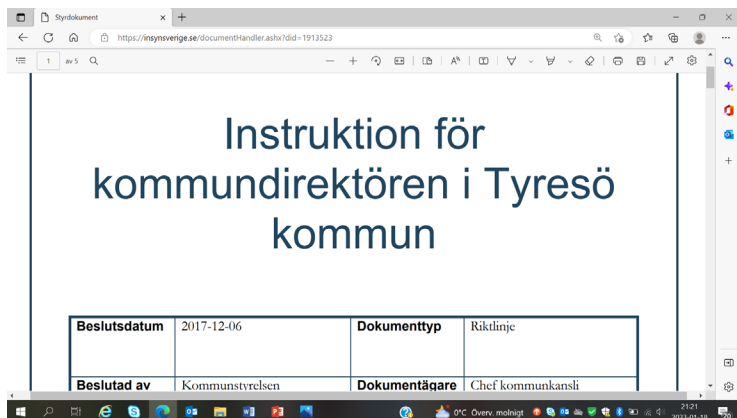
Styrdokument

https://insynsverige.se/documentHandler.ashx?did=1913523

1 av 5

Instruktion för kommundirektören i Tyresö kommun

| Beslutsdatum | 2017-12-06 | Dokumenttyp | Riktlinje |
|---|---|---|---|
| Beslutad av | Kommunstyrelsen | Dokumentägare | Chef kommunkansli |

0°C Överv. molnigt

21:21
2023-01-18